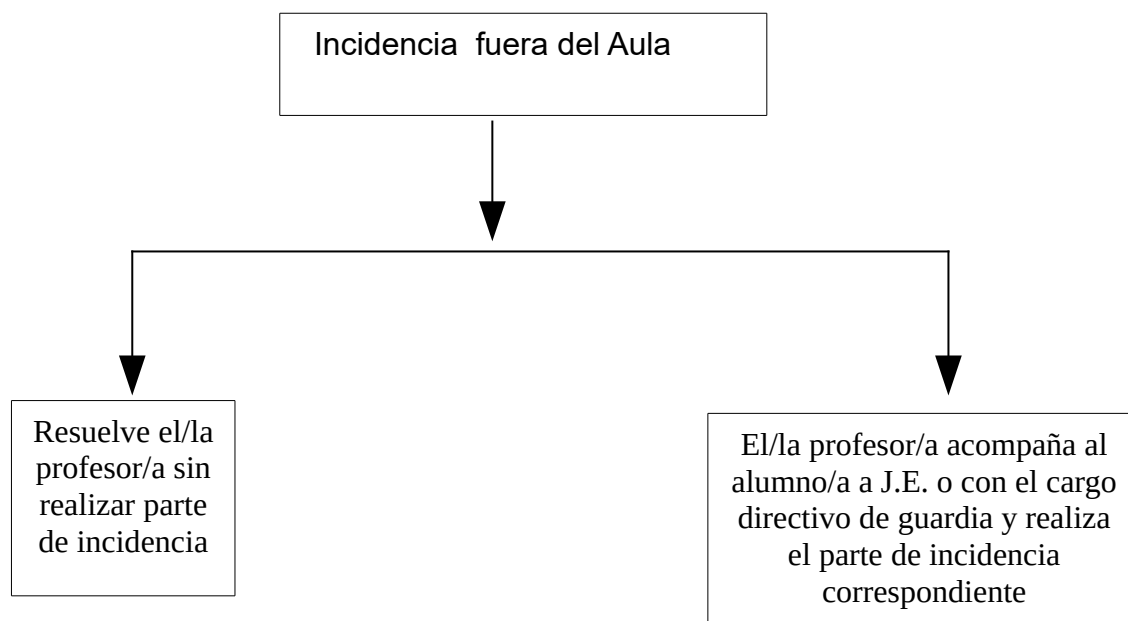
Incidencia fuera del Aula

Resuelve el/la profesor/a sin realizar parte de incidencia

El/la profesor/a acompaña al alumno/a a J.E. o con el cargo directivo de guardia y realiza el parte de incidencia correspondiente